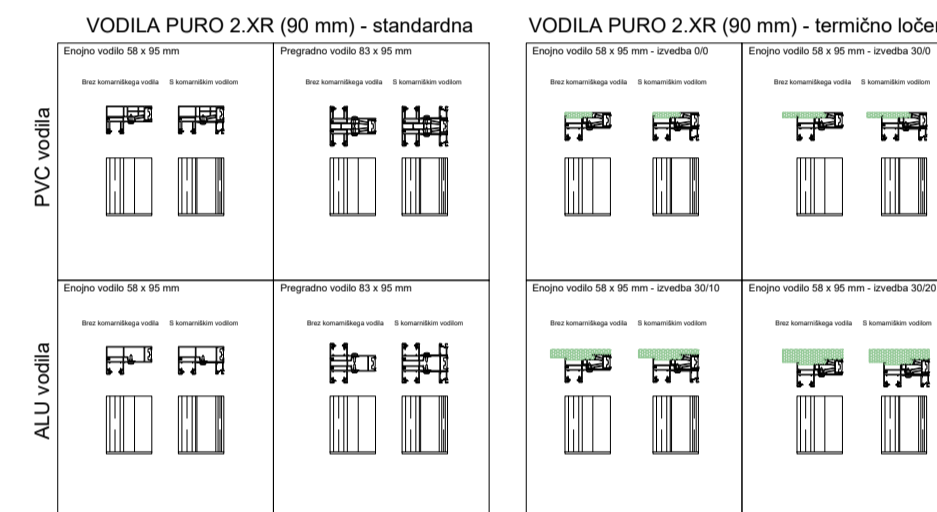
VODILA PURO 2.XR (90 mm) - standardna

PVC vodila

Enojno vodilo 58 x 95 mm

Brez komarniškega vodila S komarniškim vodilom

Pregradno vodilo 83 x 95 mm

Brez komarniškega vodila S komarniškim vodilom

ALU vodila

Enojno vodilo 58 x 95 mm

Brez komarniškega vodila S komarniškim vodilom

Pregradno vodilo 83 x 95 mm

Brez komarniškega vodila S komarniškim vodilom

VODILA PURO 2.XR (90 mm) - termično loče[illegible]

Enojno vodilo 58 x 95 mm - izvedba 0/0

Brez komarniškega vodila S komarniškim vodilom

Enojno vodilo 58 x 95 mm - izvedba 30/0

Brez komarniškega vodila S komarniškim vodilom

Enojno vodilo 58 x 95 mm - izvedba 30/10

Brez komarniškega vodila S komarniškim vodilom

Enojno vodilo 58 x 95 mm - izvedba 30/20

Brez komarniškega vodila S komarniškim vodilom